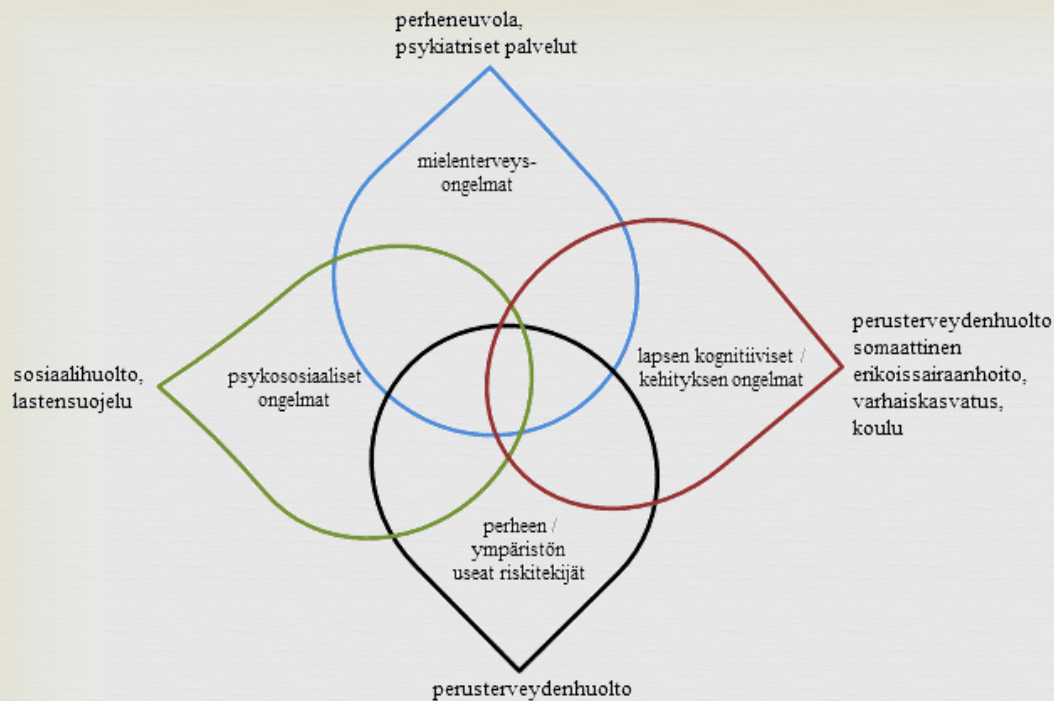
perheneuvola, psykiatriset palvelut

mielenterveys-ongelmat

sosiaalihuolto, lastensuojelu

psykososiaaliset ongelmat

lapsen kognitiiviset / kehityksen ongelmat

perusterveydenhuolto somaattinen erikoissairaanhoito, varhaiskasvatus, koulu

perheen / ympäristön useat riskitekijät

perusterveydenhuolto